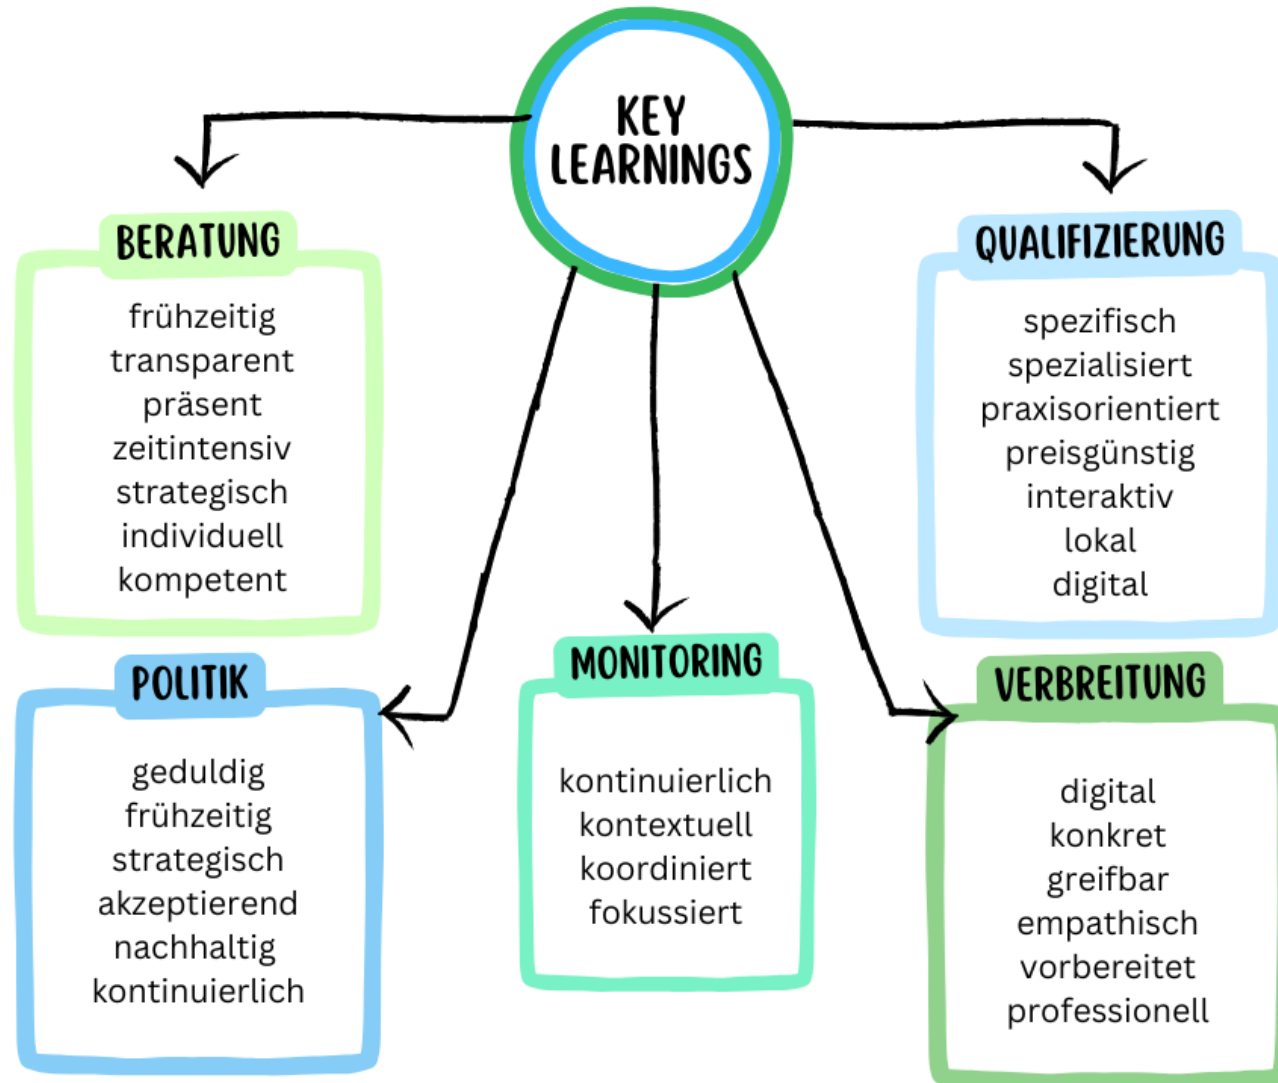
KEY LEARNINGS

BERATUNG

frühzeitig
transparent
präsent
zeitintensiv
strategisch
individuell
kompetent

QUALIFIZIERUNG

spezifisch
spezialisiert
praxisorientiert
preisgünstig
interaktiv
lokal
digital

POLITIK

geduldig
frühzeitig
strategisch
akzeptierend
nachhaltig
kontinuierlich

MONITORING

kontinuierlich
kontextuell
koordiniert
fokussiert

VERBREITUNG

digital
konkret
greifbar
empathisch
vorbereitet
professionell